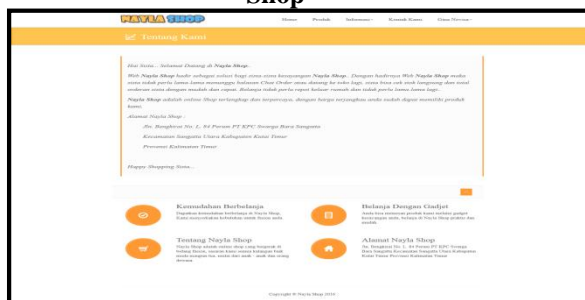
Shop

NAYLA SHOP

Home Produk Informasi Kontak Kami Cara Pesan

Tentang Kami

Hai Sista... Selamat Datang di Nayla Shop.

Web Nayla Shop hadir sebagai solusi bagi sista sista kesayangan Nayla Shop. Dengan hadirnya Web Nayla Shop maka sista tidak perlu lama lama menunggu balasan Chat Order anda datang ke toko lagi, sista bisa cek stok langsung dan total ongkos dengan mudah dan cepat. Belanja tidak perlu repot keluar rumah dan tidak perlu lama lama lagi.

Nayla Shop adalah online Shop terlengkap dan terpercaya, dengan harga terjangkau anda sudah dapat memiliki produk kami.

Alamat Nayla Shop :

Jln. Bangkirai No 1, 84 Perum PT KPC Swarga Bara Sangatta

Kecamatan Sangatta Utara Kabupaten Kutai Timur

Provinsi Kalimantan Timur

Happy Shopping Sista...

Kemudahan Berbelanja
Dapatkan kemudahan berbelanja di Nayla Shop. Kami menyediakan kebutuhan untuk Sista anda

Belanja Dengan Gadjet
Anda bisa melayani produk kami melalui gadjet kesayangan anda, belanja di Nayla Shop praktis dan mudah.

Tentang Nayla Shop
Nayla Shop adalah online shop yang bergerak di bidang fesyen, menjual baju untuk kalangan baik muda maupun tua, anak-anak dan dewasa

Alamat Nayla Shop
Jln. Bangkirai No. 1, 84 Perum PT KPC Swarga Bara Sangatta Kecamatan Sangatta Utara Kabupaten Kutai Timur Provinsi Kalimantan Timur

Copyright © Nayla Shop 2016